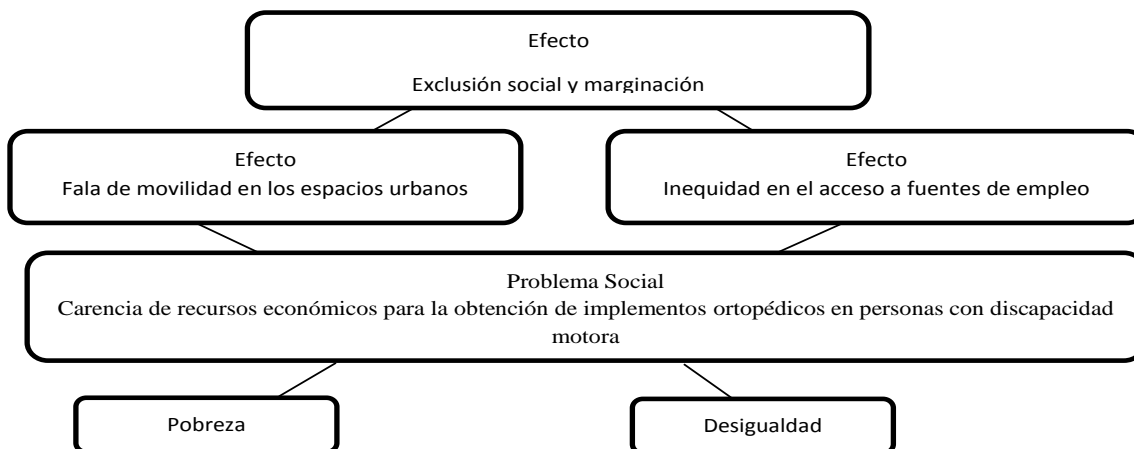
Efecto
Exclusión social y marginación

Efecto
Fala de movilidad en los espacios urbanos

Efecto
Inequidad en el acceso a fuentes de empleo

Problema Social
Carencia de recursos económicos para la obtención de implementos ortopédicos en personas con discapacidad motora

Pobreza

Desigualdad